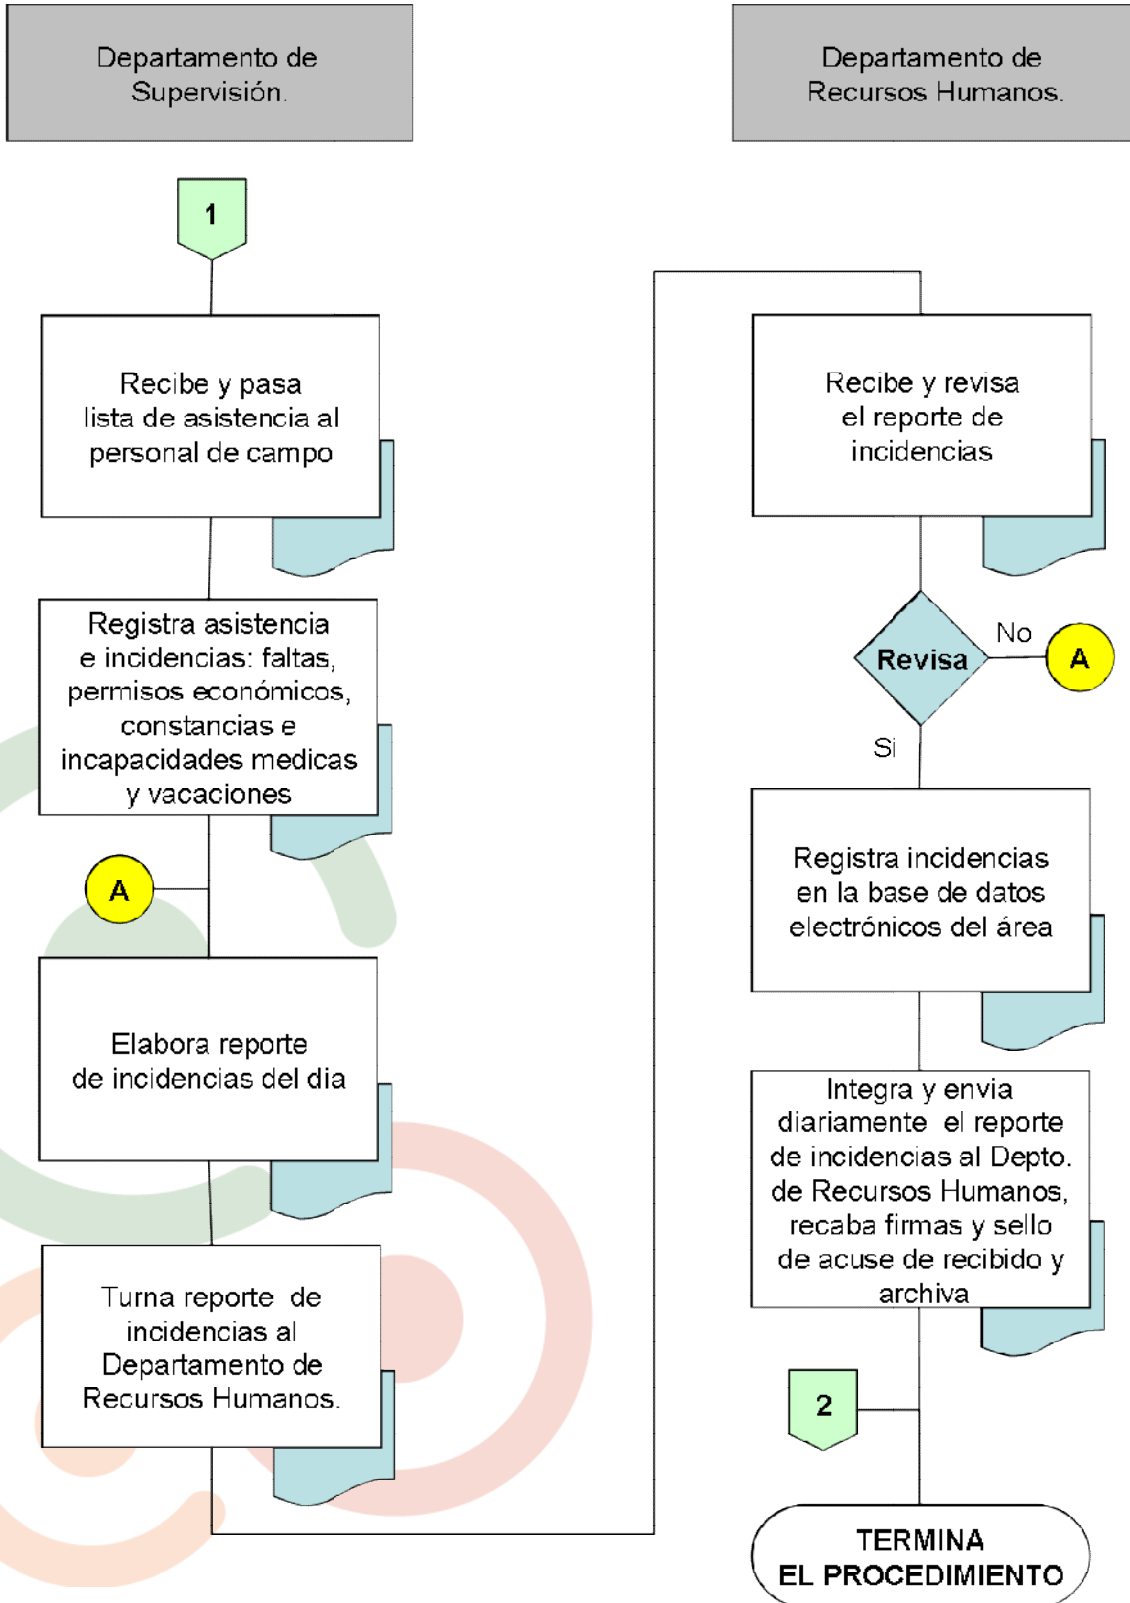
Departamento de Supervisión.

Departamento de Recursos Humanos.

1

Recibe y pasa lista de asistencia al personal de campo

Registra asistencia e incidencias: faltas, permisos económicos, constancias e incapacidades medicas y vacaciones

A

Elabora reporte de incidencias del dia

Turna reporte de incidencias al Departamento de Recursos Humanos.

Recibe y revisa el reporte de incidencias

Revisa

No

A

Si

Registra incidencias en la base de datos electrónicos del área

Integra y envia diariamente el reporte de incidencias al Depto. de Recursos Humanos, recaba firmas y sello de acuse de recibido y archiva

2

TERMINA EL PROCEDIMIENTO